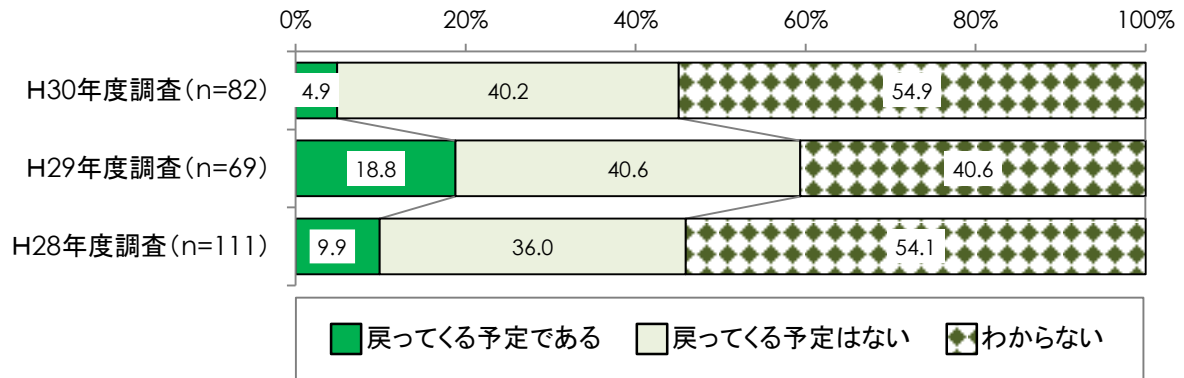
0% 20% 40% 60% 80% 100%

| | | | |
|---|---|---|---|
| H30年度調査（n=82） | 4.9 | 40.2 | 54.9 |
| H29年度調査（n=69） | 18.8 | 40.6 | 40.6 |
| H28年度調査（n=111） | 9.9 | 36.0 | 54.1 |

戻ってくる予定である　戻ってくる予定はない　わからない